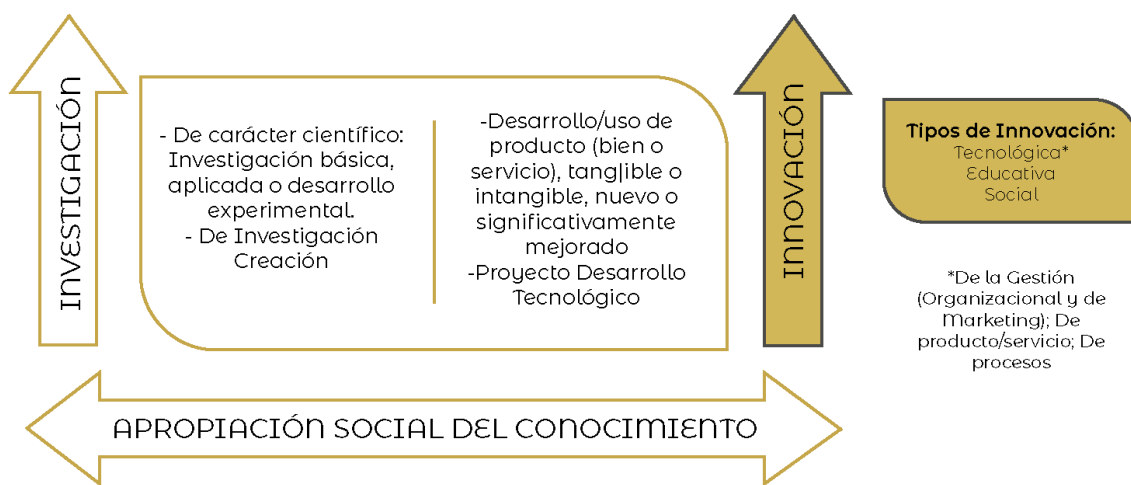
INVESTIGACIÓN

- De carácter científico: Investigación básica, aplicada o desarrollo experimental.
- De Investigación Creación

-Desarrollo/uso de producto (bien o servicio), tangible o intangible, nuevo o significativamente mejorado
-Proyecto Desarrollo Tecnológico

INNOVACIÓN

Tipos de Innovación:
Tecnológica*
Educativa
Social

*De la Gestión (Organizacional y de Marketing); De producto/servicio; De procesos

APROPIACIÓN SOCIAL DEL CONOCIMIENTO